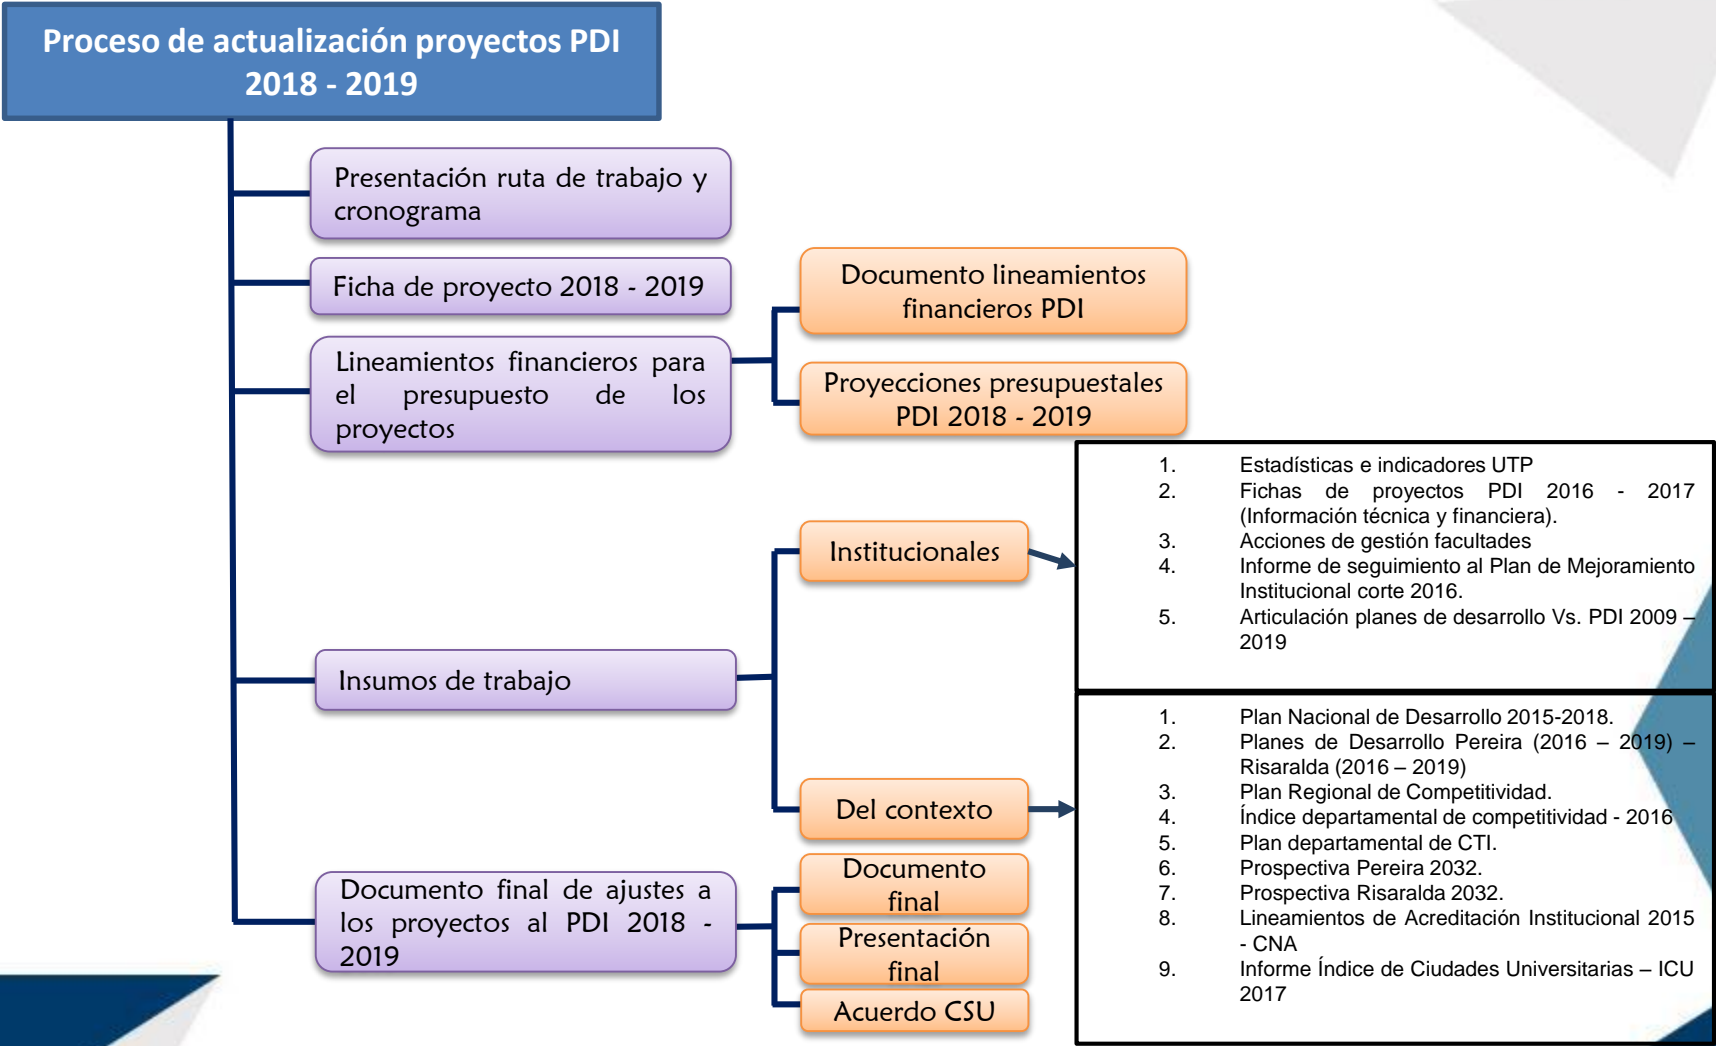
Proceso de actualización proyectos PDI 2018 - 2019

Presentación ruta de trabajo y cronograma

Ficha de proyecto 2018 - 2019

Lineamientos financieros para el presupuesto de los proyectos

Documento lineamientos financieros PDI

Proyecciones presupuestales PDI 2018 - 2019

Insumos de trabajo

Institucionales

1. Estadísticas e indicadores UTP
2. Fichas de proyectos PDI 2016 - 2017 (Información técnica y financiera).
3. Acciones de gestión facultades
4. Informe de seguimiento al Plan de Mejoramiento Institucional corte 2016.
5. Articulación planes de desarrollo Vs. PDI 2009 – 2019

Del contexto

1. Plan Nacional de Desarrollo 2015-2018.
2. Planes de Desarrollo Pereira (2016 – 2019) – Risaralda (2016 – 2019)
3. Plan Regional de Competitividad.
4. Índice departamental de competitividad - 2016
5. Plan departamental de CTI.
6. Prospectiva Pereira 2032.
7. Prospectiva Risaralda 2032.
8. Lineamientos de Acreditación Institucional 2015 - CNA
9. Informe Índice de Ciudades Universitarias – ICU 2017

Documento final de ajustes a los proyectos al PDI 2018 - 2019

Documento final

Presentación final

Acuerdo CSU